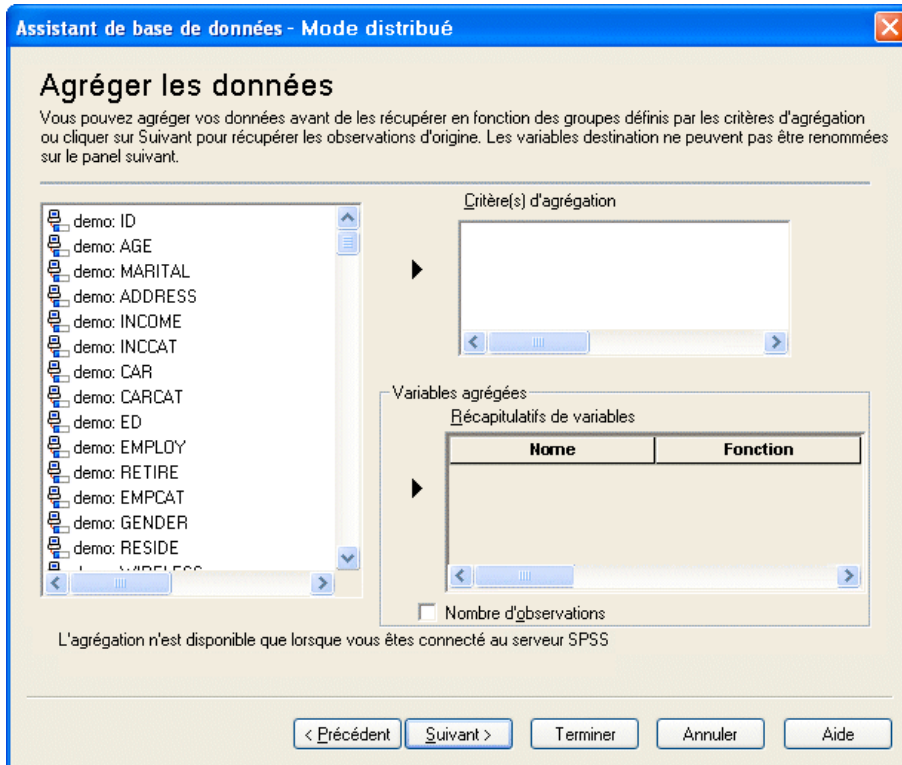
Assistant de base de données - Mode distribué

Agréger les données

Vous pouvez agréger vos données avant de les récupérer en fonction des groupes définis par les critères d'agrégation ou cliquer sur Suivant pour récupérer les observations d'origine. Les variables destination ne peuvent pas être renommées sur le panel suivant.

demo: ID
demo: AGE
demo: MARITAL
demo: ADDRESS
demo: INCOME
demo: INCCAT
demo: CAR
demo: CARCAT
demo: ED
demo: EMPLOY
demo: RETIRE
demo: EMPCAT
demo: GENDER
demo: RESIDE
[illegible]

Critère(s) d'agrégation

Variables agrégées

Récapitulatifs de variables

| Nome | Fonction |
|---|---|

Nombre d'observations

L'agrégation n'est disponible que lorsque vous êtes connecté au serveur SPSS

< Précédent | Suivant > | Terminer | Annuler | Aide